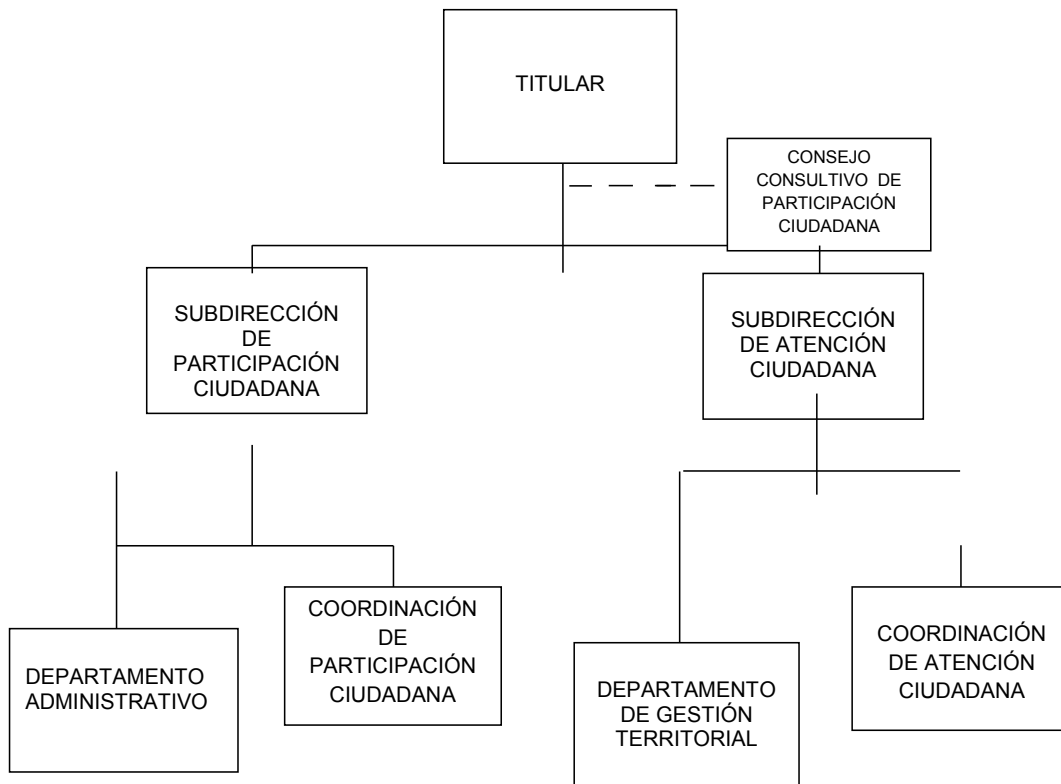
TITULAR

CONSEJO CONSULTIVO DE PARTICIPACIÓN CIUDADANA

SUBDIRECCIÓN DE PARTICIPACIÓN CIUDADANA

SUBDIRECCIÓN DE ATENCIÓN CIUDADANA

DEPARTAMENTO ADMINISTRATIVO

COORDINACIÓN DE PARTICIPACIÓN CIUDADANA

DEPARTAMENTO DE GESTIÓN TERRITORIAL

COORDINACIÓN DE ATENCIÓN CIUDADANA